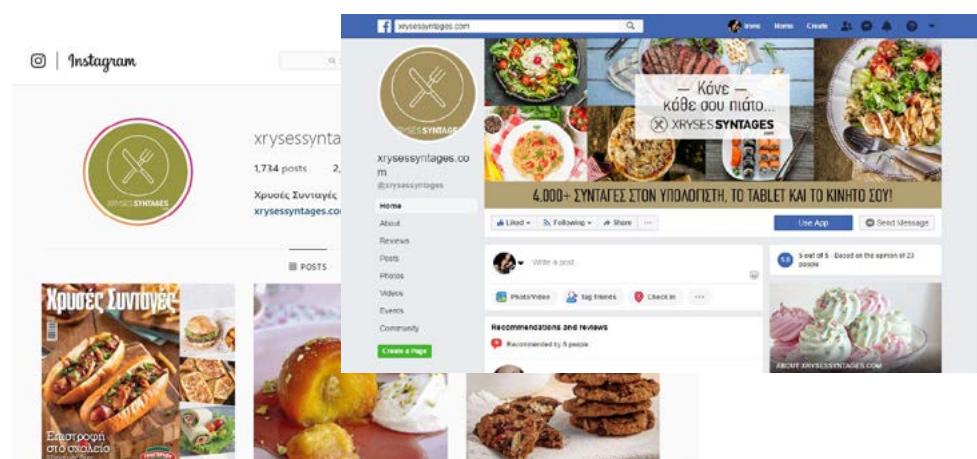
Instagram

XRYSES SYNTAGES

xrysessyntag

1,734 posts 2,

Χρυσές Συνταγές

xrysessyntages.co

POSTS

Χρυσές Συνταγές

Επιστροφή στο σχολείο

xrysessyntages.com

Irene Home Create

XRYSES SYNTAGES

xrysessyntages.com

@xrysessyntages

Home

About

Reviews

Posts

Photos

Videos

Events

Community

Create a Page

— Κάνε —
κάθε σου πιάτο...

XRYSES SYNTAGES

4.000+ ΣΥΝΤΑΓΕΣ ΣΤΟΝ ΥΠΟΛΟΓΙΣΤΗ, ΤΟ TABLET ΚΑΙ ΤΟ ΚΙΝΗΤΟ ΣΟΥ!

Liked Following Share ...

Use App

Send Message

Write a post...

Photo/Video Tag friends Check in ...

Recommendations and reviews

Recommended by 5 people

5.0 5 out of 5 · Based on the opinion of 23 people

ABOUT XRYSESSYNTAGES.COM